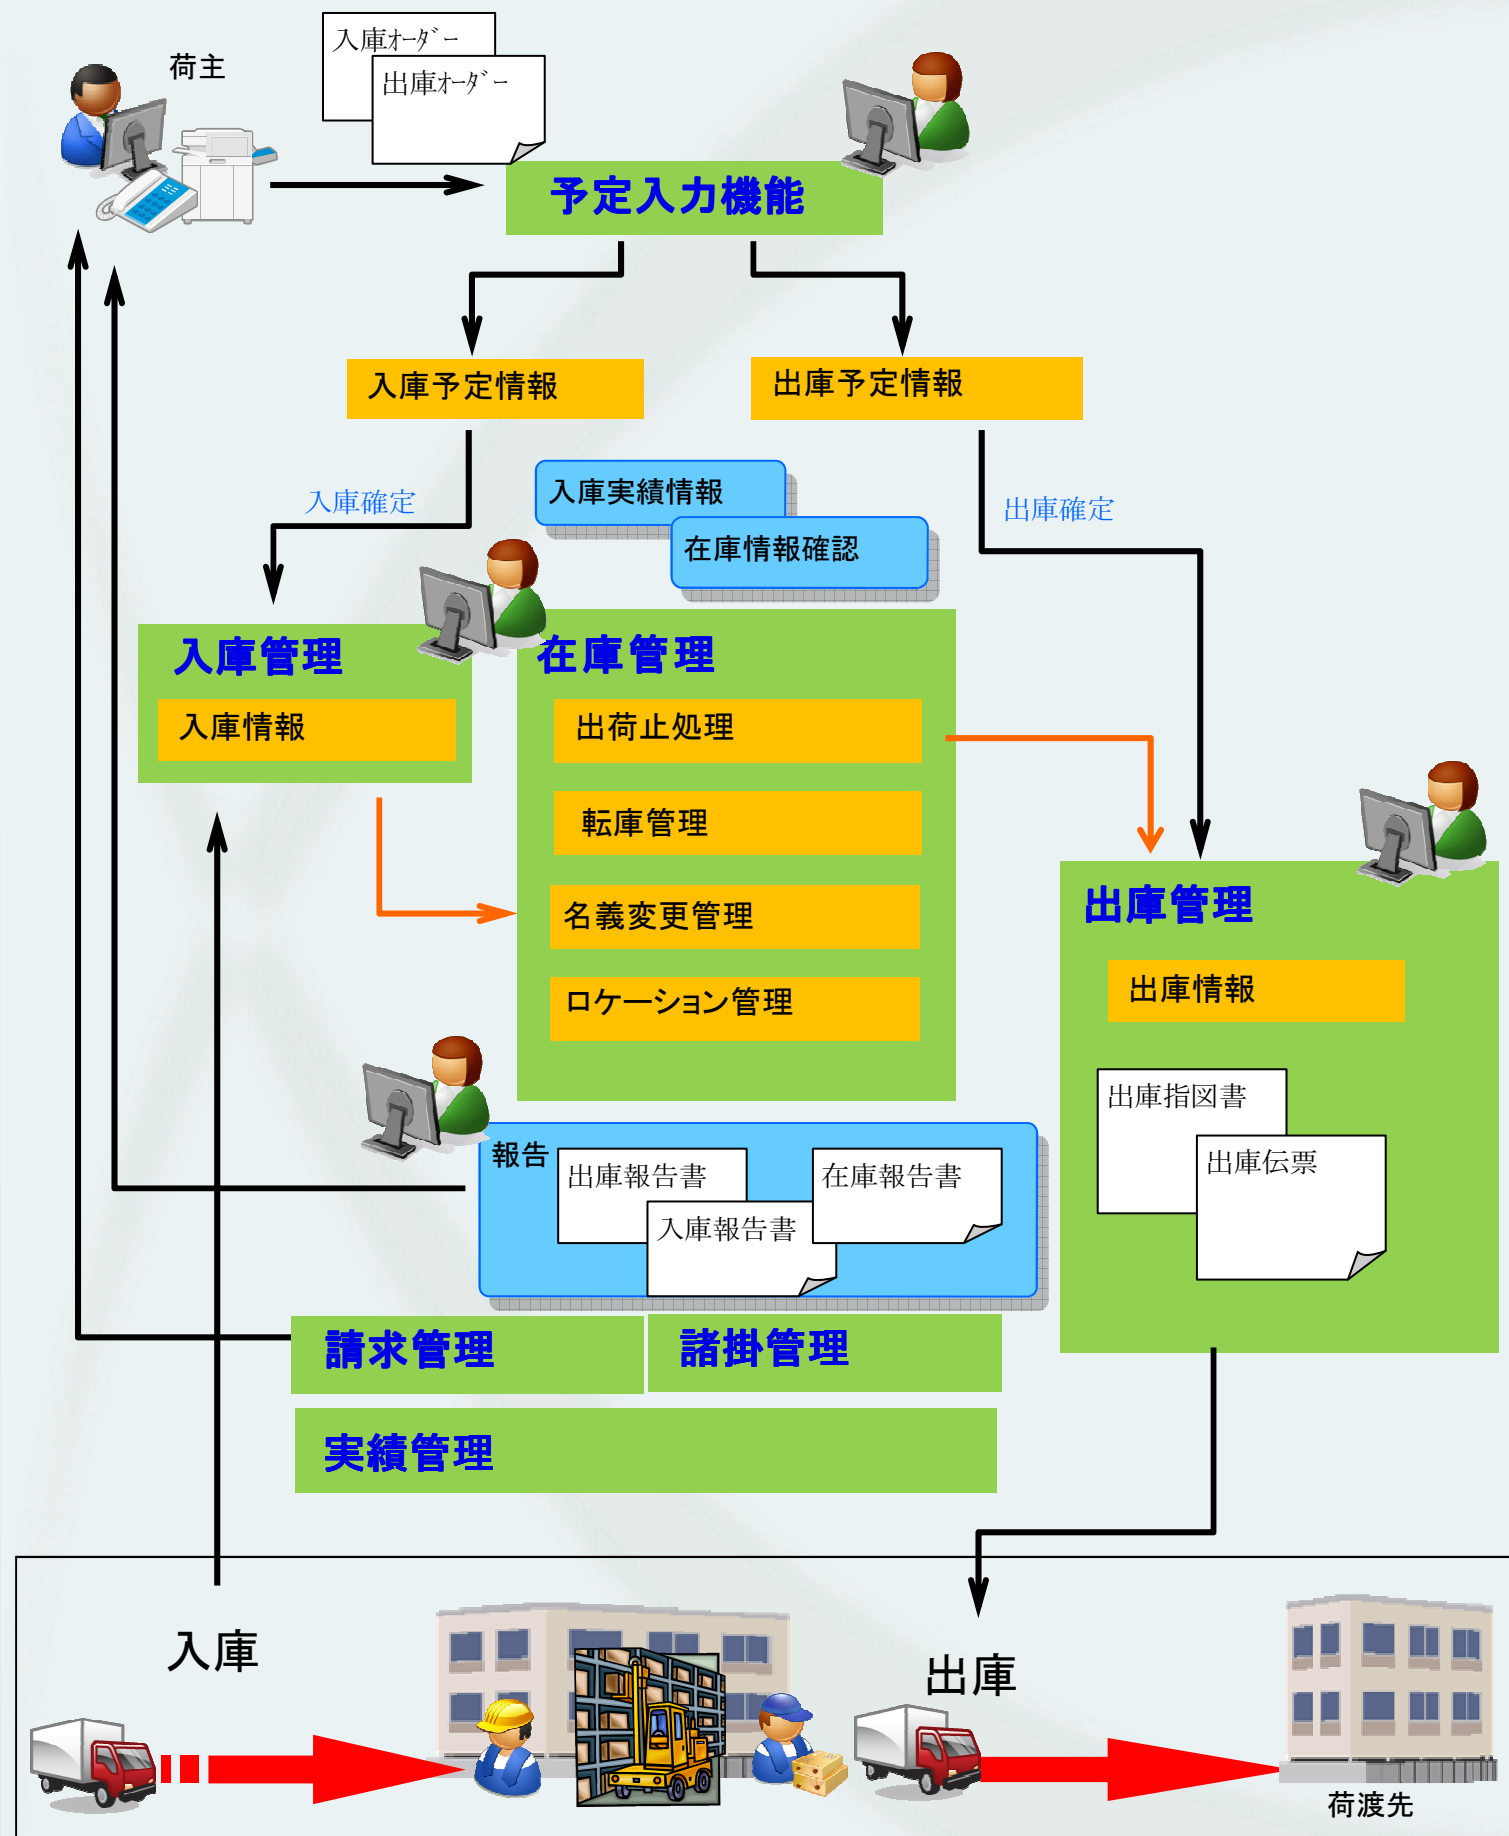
荷主

入庫ｵｰﾀﾞｰ

出庫ｵｰﾀﾞｰ

予定入力機能

入庫予定情報

出庫予定情報

入庫確定

入庫実績情報

在庫情報確認

出庫確定

入庫管理

入庫情報

在庫管理

出荷止処理

転庫管理

名義変更管理

ロケーション管理

出庫管理

出庫情報

出庫指図書

出庫伝票

報告

出庫報告書

入庫報告書

在庫報告書

請求管理

諸掛管理

実績管理

入庫

出庫

荷渡先